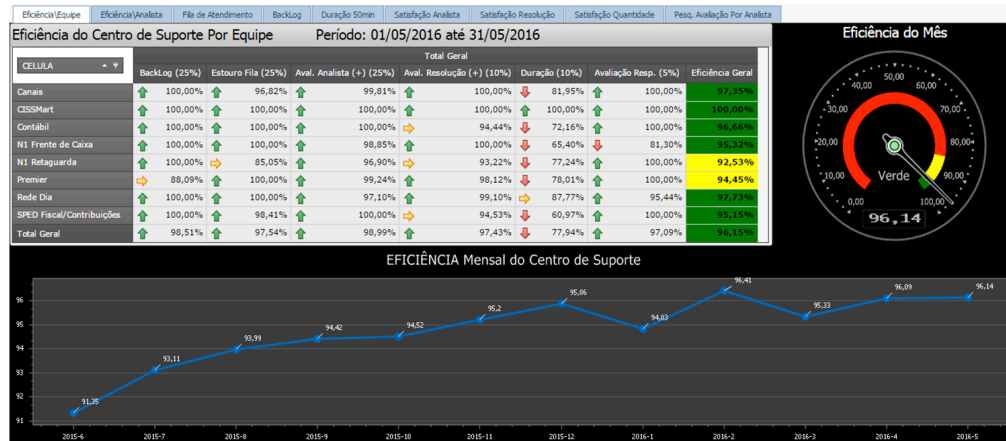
Eficiência\Equipe | Eficiência\Analista | Fila de Atendimento | BackLog | Duração 50min | Satisfação Analista | Satisfação Resolução | Satisfação Quantidade | Pesq. Avaliação Por Analista

Eficiência do Centro de Suporte Por Equipe     Período: 01/05/2016 até 31/05/2016

Total Geral

| CELULA | BackLog (25%) | Estouro Fila (25%) | Aval. Analista (+) (25%) | Aval. Resolução (+) (10%) | Duração (10%) | Avaliação Resp. (5%) | Eficiência Geral |
|---|---|---|---|---|---|---|---|
| Canais | 100,00% | 96,82% | 99,81% | 100,00% | 81,95% | 100,00% | 97,35% |
| CISSMart | 100,00% | 100,00% | 100,00% | 100,00% | 100,00% | 100,00% | 100,00% |
| Contábil | 100,00% | 100,00% | 100,00% | 94,44% | 72,16% | 100,00% | 96,66% |
| N1 Frente de Caixa | 100,00% | 100,00% | 98,85% | 100,00% | 65,40% | 81,30% | 95,32% |
| N1 Retaguarda | 100,00% | 85,05% | 96,90% | 93,22% | 77,24% | 100,00% | 92,53% |
| Premier | 88,09% | 100,00% | 99,24% | 98,12% | 78,01% | 100,00% | 94,45% |
| Rede Dia | 100,00% | 100,00% | 97,10% | 99,10% | 87,77% | 95,44% | 97,73% |
| SPED Fiscal/Contribuições | 100,00% | 98,41% | 100,00% | 94,53% | 60,97% | 100,00% | 95,15% |
| Total Geral | 98,51% | 97,54% | 98,99% | 97,43% | 77,94% | 97,09% | 96,15% |

Eficiência do Mês

0,00 10,00 20,00 30,00 40,00 50,00 60,00 70,00 80,00 90,00 100,00
Verde
96,14

EFICIÊNCIA Mensal do Centro de Suporte

96 95 94 93 92 91

91,35 93,11 93,99 94,42 94,52 95,2 95,86 94,83 96,41 95,33 96,09 96,14

2015-6 2015-7 2015-8 2015-9 2015-10 2015-11 2015-12 2016-1 2016-2 2016-3 2016-4 2016-5